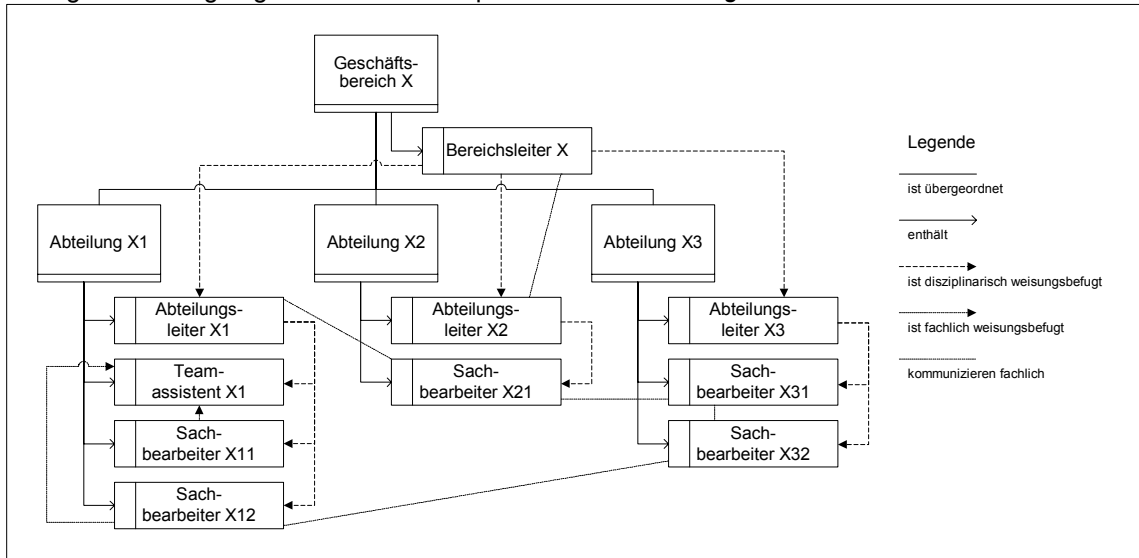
Geschäftsbereich X

Bereichsleiter X

Legende

ist übergeordnet

enthält

ist disziplinarisch weisungsbefugt

ist fachlich weisungsbefugt

kommunizieren fachlich

Abteilung X1

Abteilung X2

Abteilung X3

Abteilungsleiter X1

Teamassistent X1

Sachbearbeiter X11

Sachbearbeiter X12

Abteilungsleiter X2

Sachbearbeiter X21

Abteilungsleiter X3

Sachbearbeiter X31

Sachbearbeiter X32